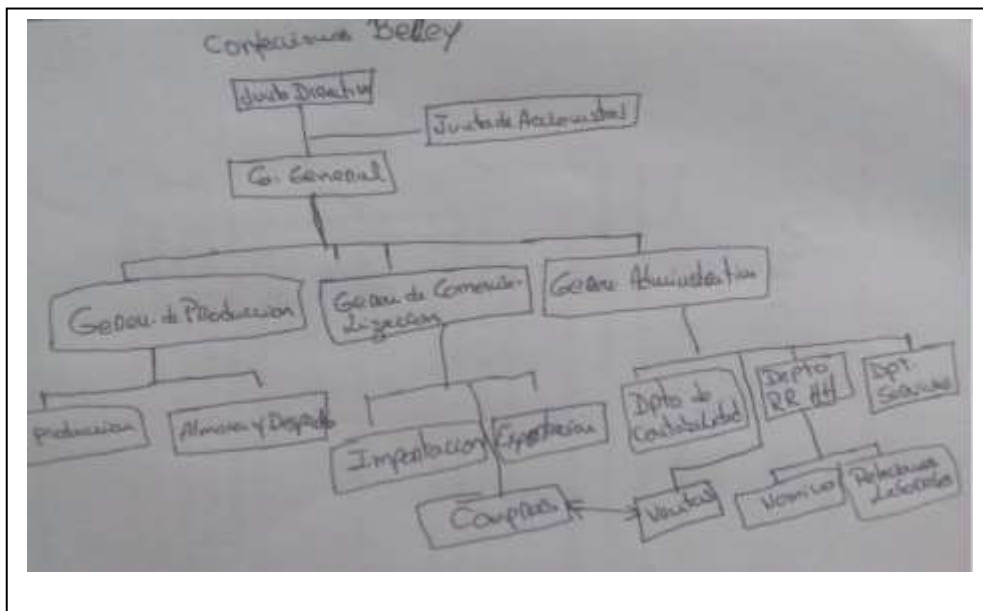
Confecciones Belley

Junta Directiva

Junta de Accionistas

Ge. General

Gerencia de Produccion

Gerencia de Comercialización

Gerencia Administrativa

produccion

Almacen y Despacho

Importacion

Exportacion

Dpto de Contabilidad

Depto RR HH

Dpt. Servicios

Compras

Ventas

Nomina

Relaciones Laborales